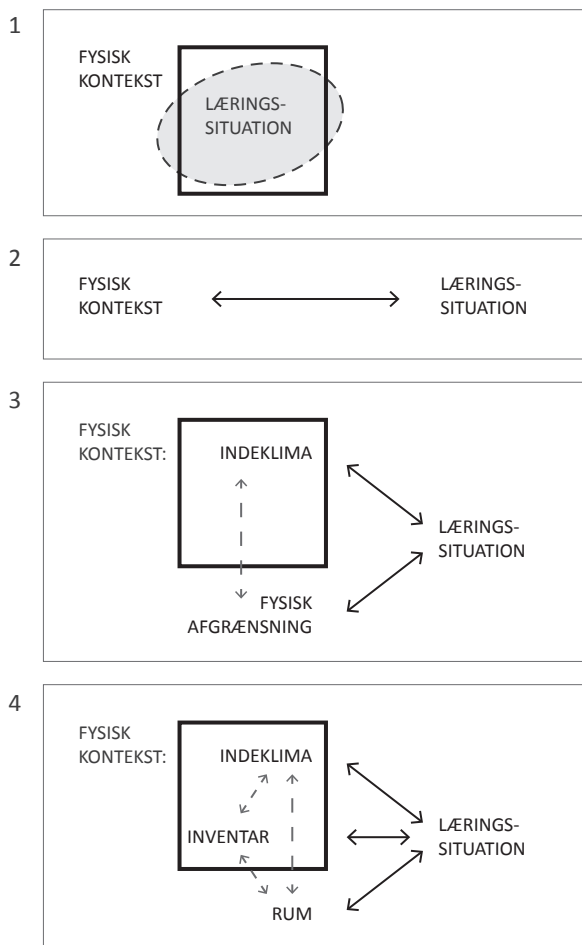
1

FYSISK KONTEKST

LÆRINGS-SITUATION

2

FYSISK KONTEKST

LÆRINGS-SITUATION

3

FYSISK KONTEKST:

INDEKLIMA

LÆRINGS-SITUATION

FYSISK AFGRÆNSNING

4

FYSISK KONTEKST:

INDEKLIMA

INVENTAR

LÆRINGS-SITUATION

RUM